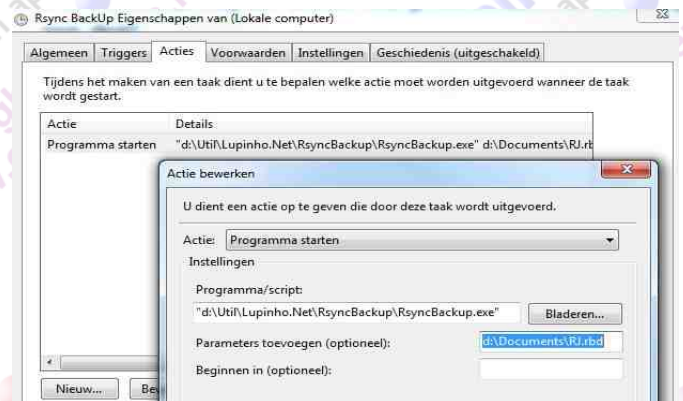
Rsync BackUp Eigenschappen van (Lokale computer)

Algemeen | Triggers | Acties | Voorwaarden | Instellingen | Geschiedenis (uitgeschakeld)

Tijdens het maken van een taak dient u te bepalen welke actie moet worden uitgevoerd wanneer de taak wordt gestart.

| Actie | Details |
|---|---|
| Programma starten | "d:\Util\Lupinho.Net\RsyncBackup\RsyncBackup.exe" d:\Documents\RJ.rb |

Nieuw... | Be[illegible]

Actie bewerken

U dient een actie op te geven die door deze taak wordt uitgevoerd.

Actie: Programma starten

Instellingen

Programma/script:

"d:\Util\Lupinho.Net\RsyncBackup\RsyncBackup.exe"

Bladeren...

Parameters toevoegen (optioneel): d:\Documents\RJ.rbd

Beginnen in (optioneel):